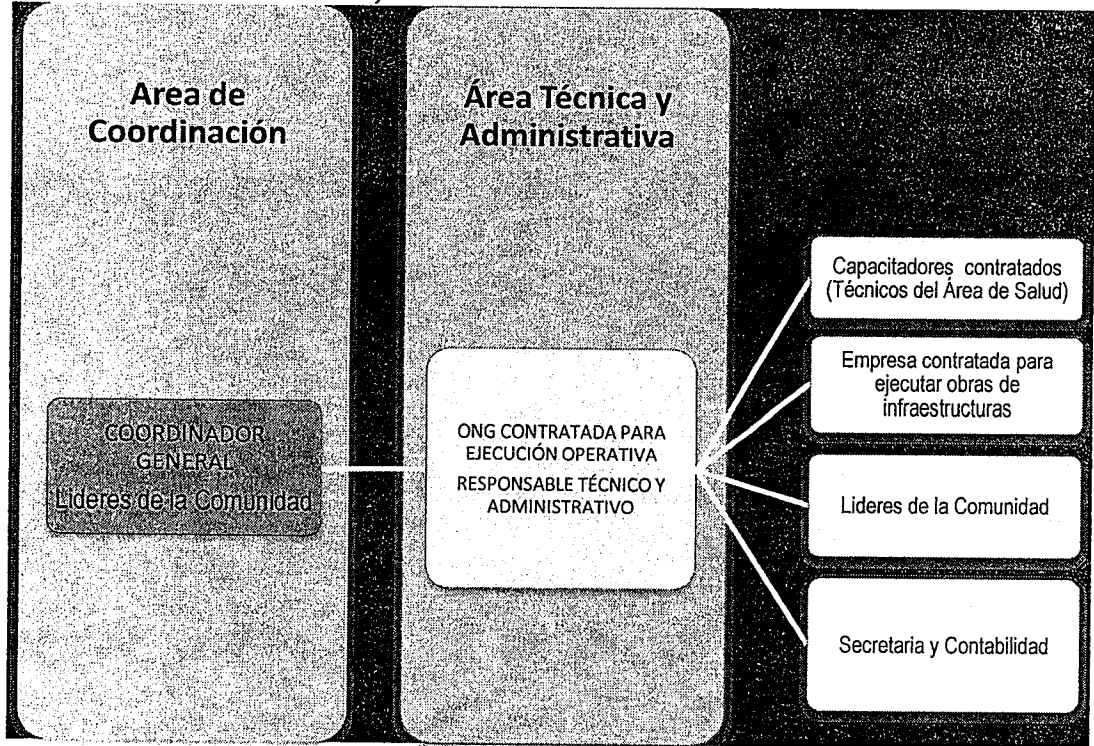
Area de Coordinación

COORDINADOR GENERAL
Lideres de la Comunidad

Área Técnica y Administrativa

ONG CONTRATADA PARA EJECUCIÓN OPERATIVA
RESPONSABLE TÉCNICO Y ADMINISTRATIVO

Capacitadores contratados (Técnicos del Área de Salud)

Empresa contratada para ejecutar obras de infraestructuras

Lideres de la Comunidad

Secretaria y Contabilidad